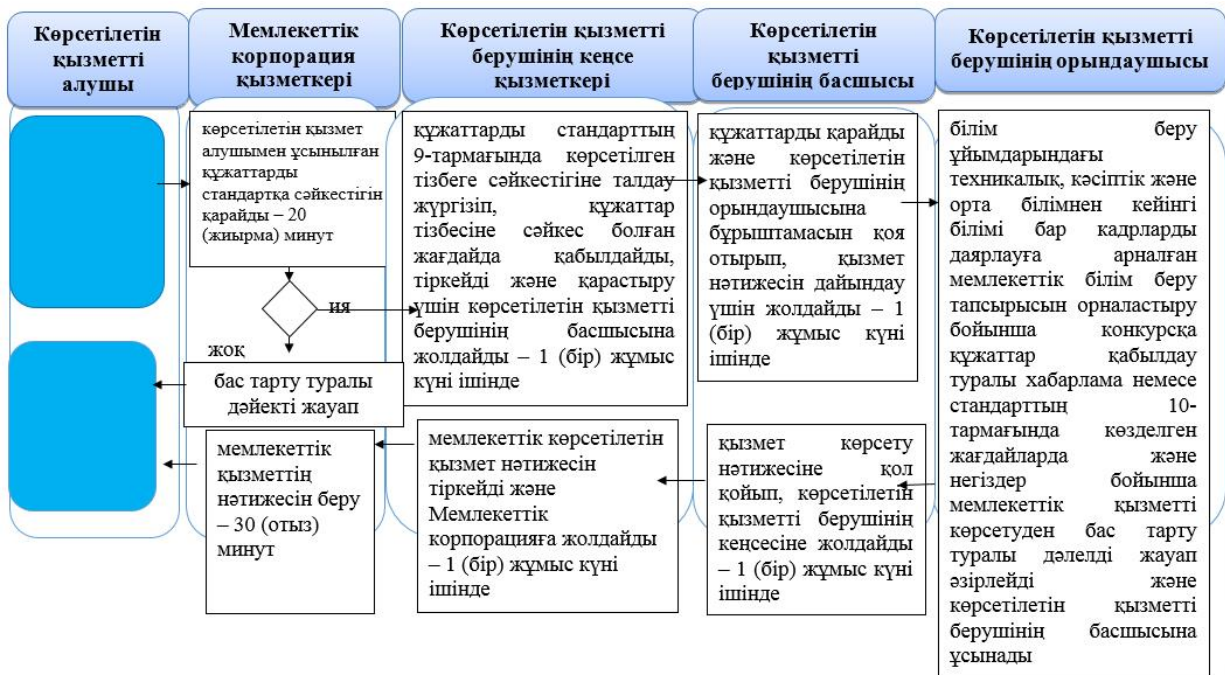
Көрсетілетін қызметті алушы

Мемлекеттік корпорация қызметкері

Көрсетілетін қызметті берушінің кеңсе қызметкері

Көрсетілетін қызметті берушінің басшысы

Көрсетілетін қызметті берушінің орындаушысы

көрсетілетін қызмет алушымен ұсынылған құжаттарды стандартқа сәйкестігін қарайды – 20 (жиырма) минут

ия

жоқ

бас тарту туралы дәйекті жауап

құжаттарды стандарттың 9-тармағында көрсетілген тізбеге сәйкестігіне талдау жүргізіп, құжаттар тізбесіне сәйкес болған жағдайда қабылдайды, тіркейді және қарастыру үшін көрсетілетін қызметті берушінің басшысына жолдайды – 1 (бір) жұмыс күні ішінде

құжаттарды қарайды және көрсетілетін қызметті берушінің орындаушысына бұрыштамасын қоя отырып, қызмет нәтижесін дайындау үшін жолдайды – 1 (бір) жұмыс күні ішінде

білім беру ұйымдарындағы техникалық, кәсіптік және орта білімнен кейінгі білімі бар кадрларды даярлауға арналған мемлекеттік білім беру тапсырысын орналастыру бойынша конкурсқа құжаттар қабылдау туралы хабарлама немесе стандарттың 10-тармағында көзделген жағдайларда және негіздер бойынша мемлекеттік қызметті көрсетуден бас тарту туралы дәлелді жауап әзірлейді және көрсетілетін қызметті берушінің басшысына ұсынады

мемлекеттік қызметтің нәтижесін беру – 30 (отыз) минут

мемлекеттік көрсетілетін қызмет нәтижесін тіркейді және Мемлекеттік корпорацияға жолдайды – 1 (бір) жұмыс күні ішінде

қызмет көрсету нәтижесіне қол қойып, көрсетілетін қызметті берушінің кеңсесіне жолдайды – 1 (бір) жұмыс күні ішінде